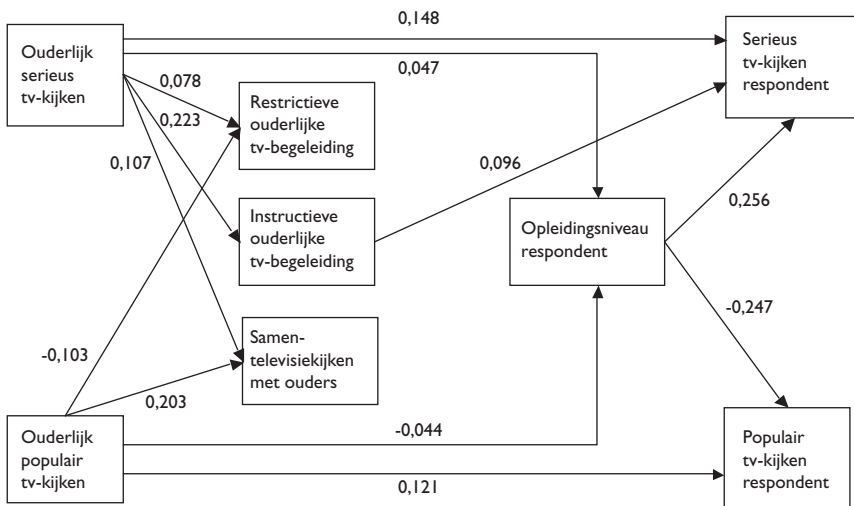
Ouderlijk serieus tv-kijken

0,148

0,047

Serieus tv-kijken respondent

0,078

0,223

Restrictieve ouderlijke tv-begeleiding

0,107

0,096

Instructieve ouderlijke tv-begeleiding

Opleidingsniveau respondent

0,256

-0,247

-0,103

Samen-televisiekijken met ouders

0,203

Ouderlijk populair tv-kijken

-0,044

0,121

Populair tv-kijken respondent